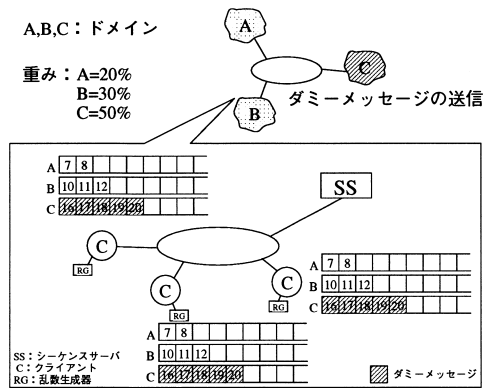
A,B,C：ドメイン

重み：A=20%
B=30%
C=50%

A

C

B

ダミーメッセージの送信

| A | 7 | 8 | | | | | | |
|---|---|---|---|---|---|---|---|---|
| B | 10 | 11 | 12 | | | | | |
| C | 16 | 17 | 18 | 19 | 20 | | | |

SS

C

RG

C

RG

C

RG

| A | 7 | 8 | | | | | | |
|---|---|---|---|---|---|---|---|---|
| B | 10 | 11 | 12 | | | | | |
| C | 16 | 17 | 18 | 19 | 20 | | | |

| A | 7 | 8 | | | | | | |
|---|---|---|---|---|---|---|---|---|
| B | 10 | 11 | 12 | | | | | |
| C | 16 | 17 | 18 | 19 | 20 | | | |

SS：シーケンスサーバ
C：クライアント
RG：乱数生成器

ダミーメッセージ